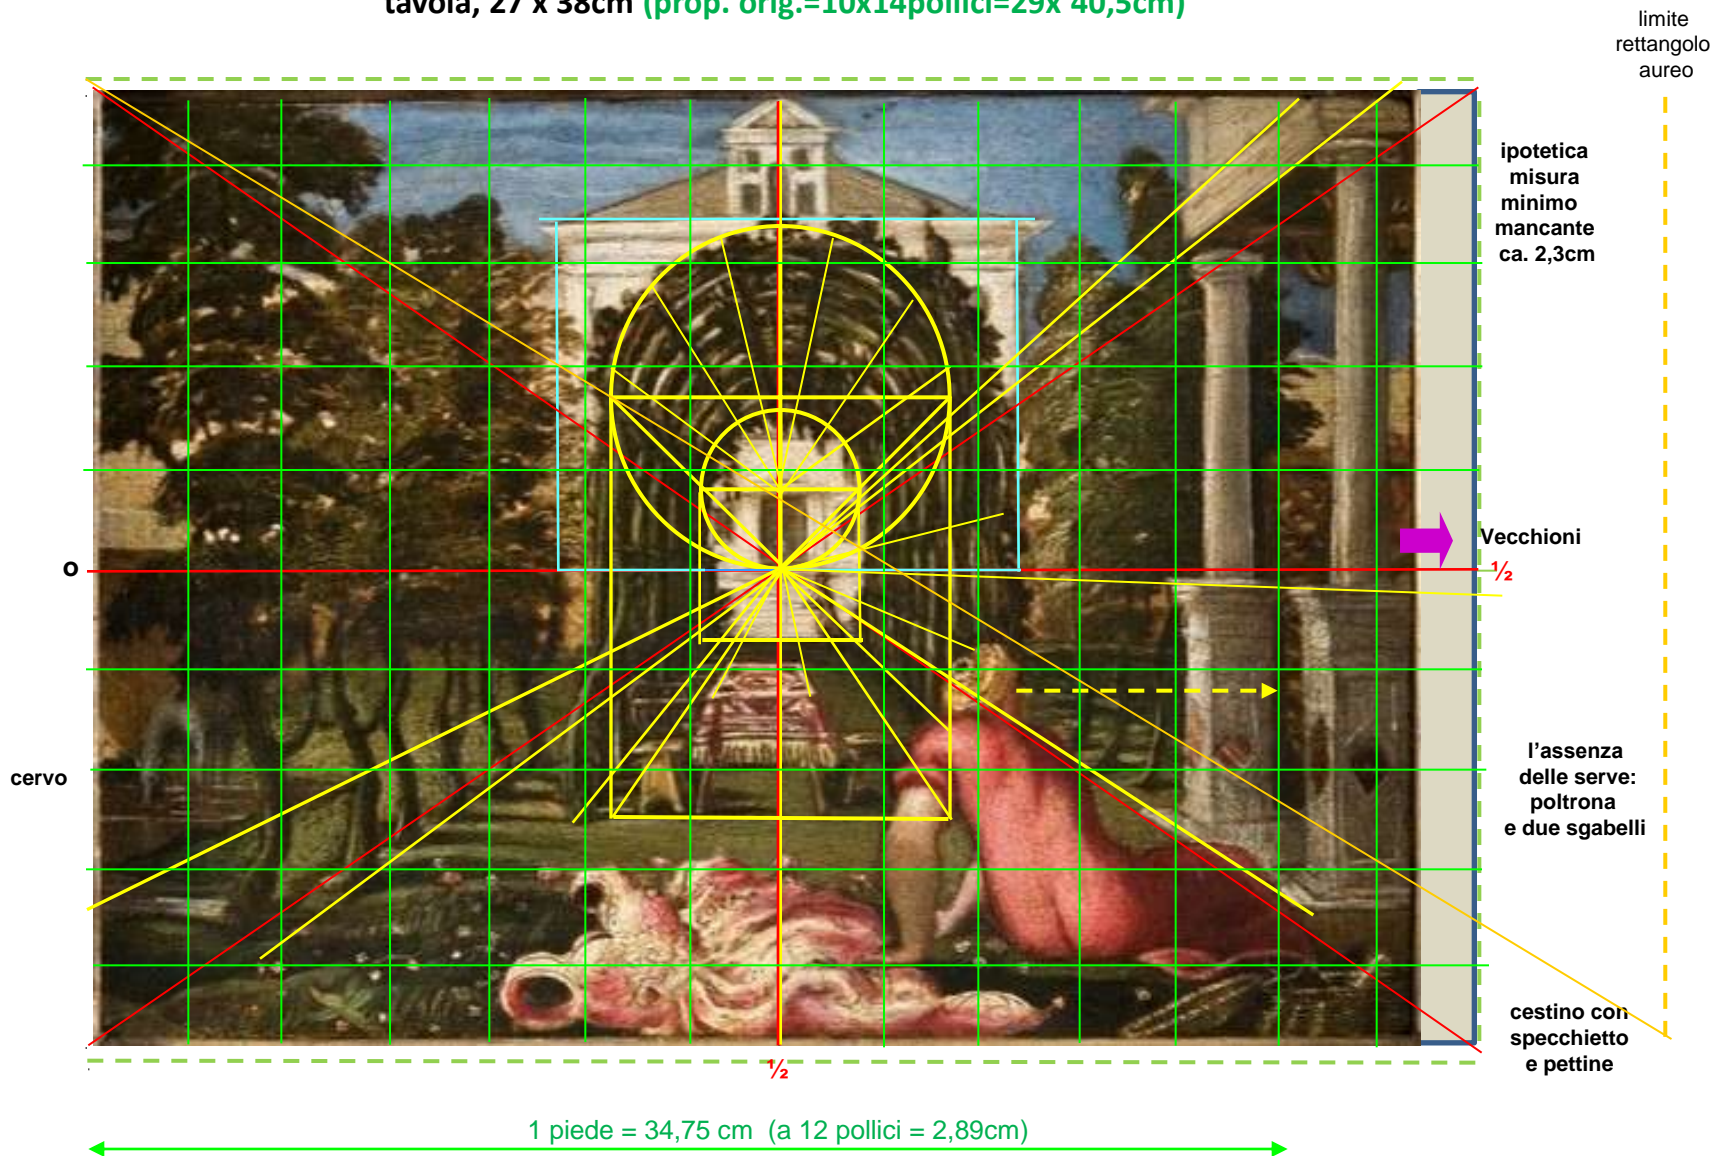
tavola, 27 x 38cm (prop. orig.=10x14pollici=29x 40,5cm)

limite rettangolo aureo

ipotetica misura minimo mancante ca. 2,3cm

Vecchioni

o

½

cervo

l’assenza delle serve: poltrona e due sgabelli

cestino con specchietto e pettine

½

1 piede = 34,75 cm (a 12 pollici = 2,89cm)